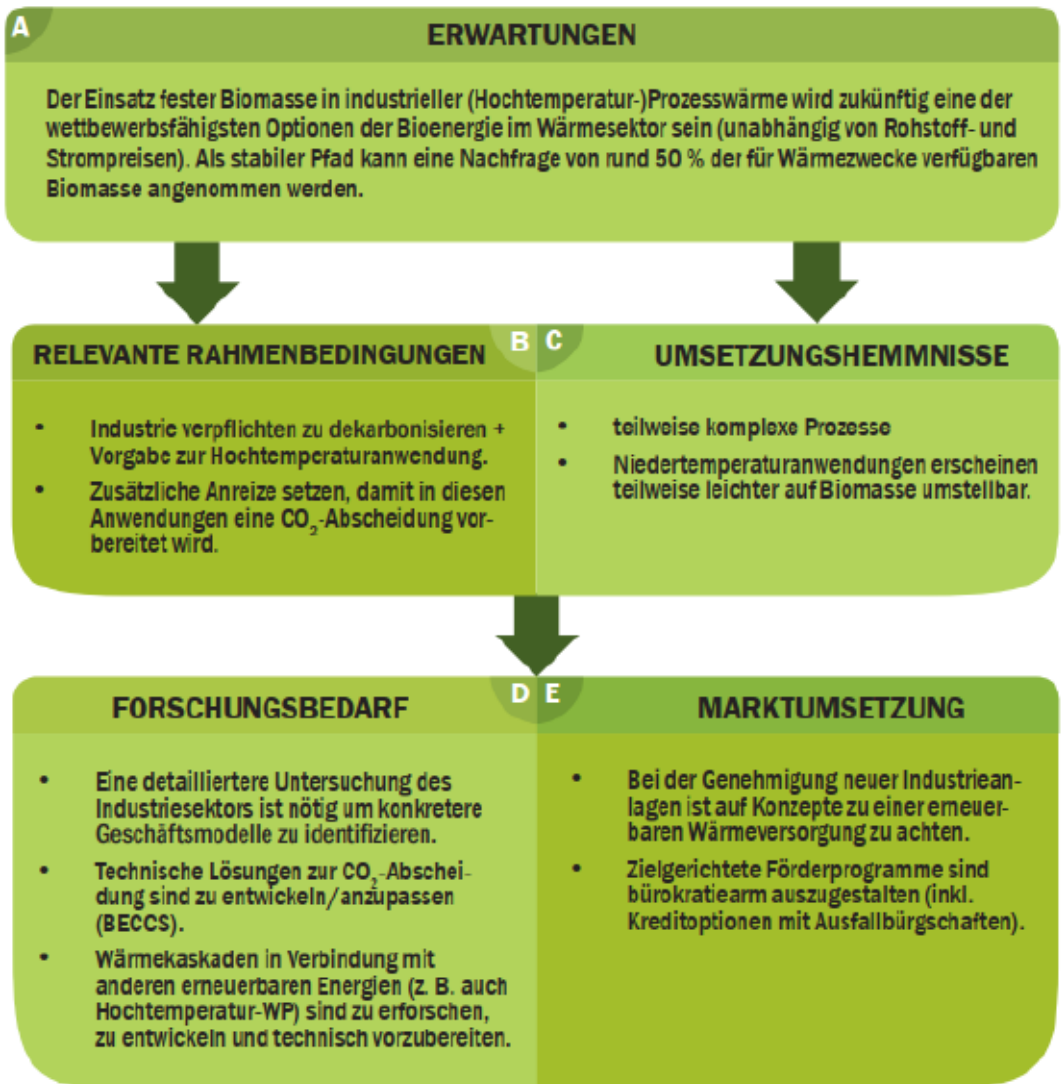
A

ERWARTUNGEN

Der Einsatz fester Biomasse in industrieller (Hochtemperatur-)Prozesswärme wird zukünftig eine der wettbewerbsfähigsten Optionen der Bioenergie im Wärmesektor sein (unabhängig von Rohstoff- und Strompreisen). Als stabiler Pfad kann eine Nachfrage von rund 50 % der für Wärmezwecke verfügbaren Biomasse angenommen werden.

RELEVANTE RAHMENBEDINGUNGEN

B

- Industrie verpflichten zu dekarbonisieren + Vorgabe zur Hochtemperaturanwendung.
- Zusätzliche Anreize setzen, damit in diesen Anwendungen eine $CO_2$-Abscheidung vorbereitet wird.

C

UMSETZUNGSHEMMNISSE

- teilweise komplexe Prozesse
- Niedertemperaturanwendungen erscheinen teilweise leichter auf Biomasse umstellbar.

FORSCHUNGSBEDARF

D

- Eine detailliertere Untersuchung des Industriesektors ist nötig um konkretere Geschäftsmodelle zu identifizieren.
- Technische Lösungen zur $CO_2$-Abscheidung sind zu entwickeln/anzupassen (BECCS).
- Wärmekaskaden in Verbindung mit anderen erneuerbaren Energien (z. B. auch Hochtemperatur-WP) sind zu erforschen, zu entwickeln und technisch vorzubereiten.

E

MARKTUMSETZUNG

- Bei der Genehmigung neuer Industrieanlagen ist auf Konzepte zu einer erneuerbaren Wärmeversorgung zu achten.
- Zielgerichtete Förderprogramme sind bürokratiearm auszugestalten (inkl. Kreditoptionen mit Ausfallbürgschaften).